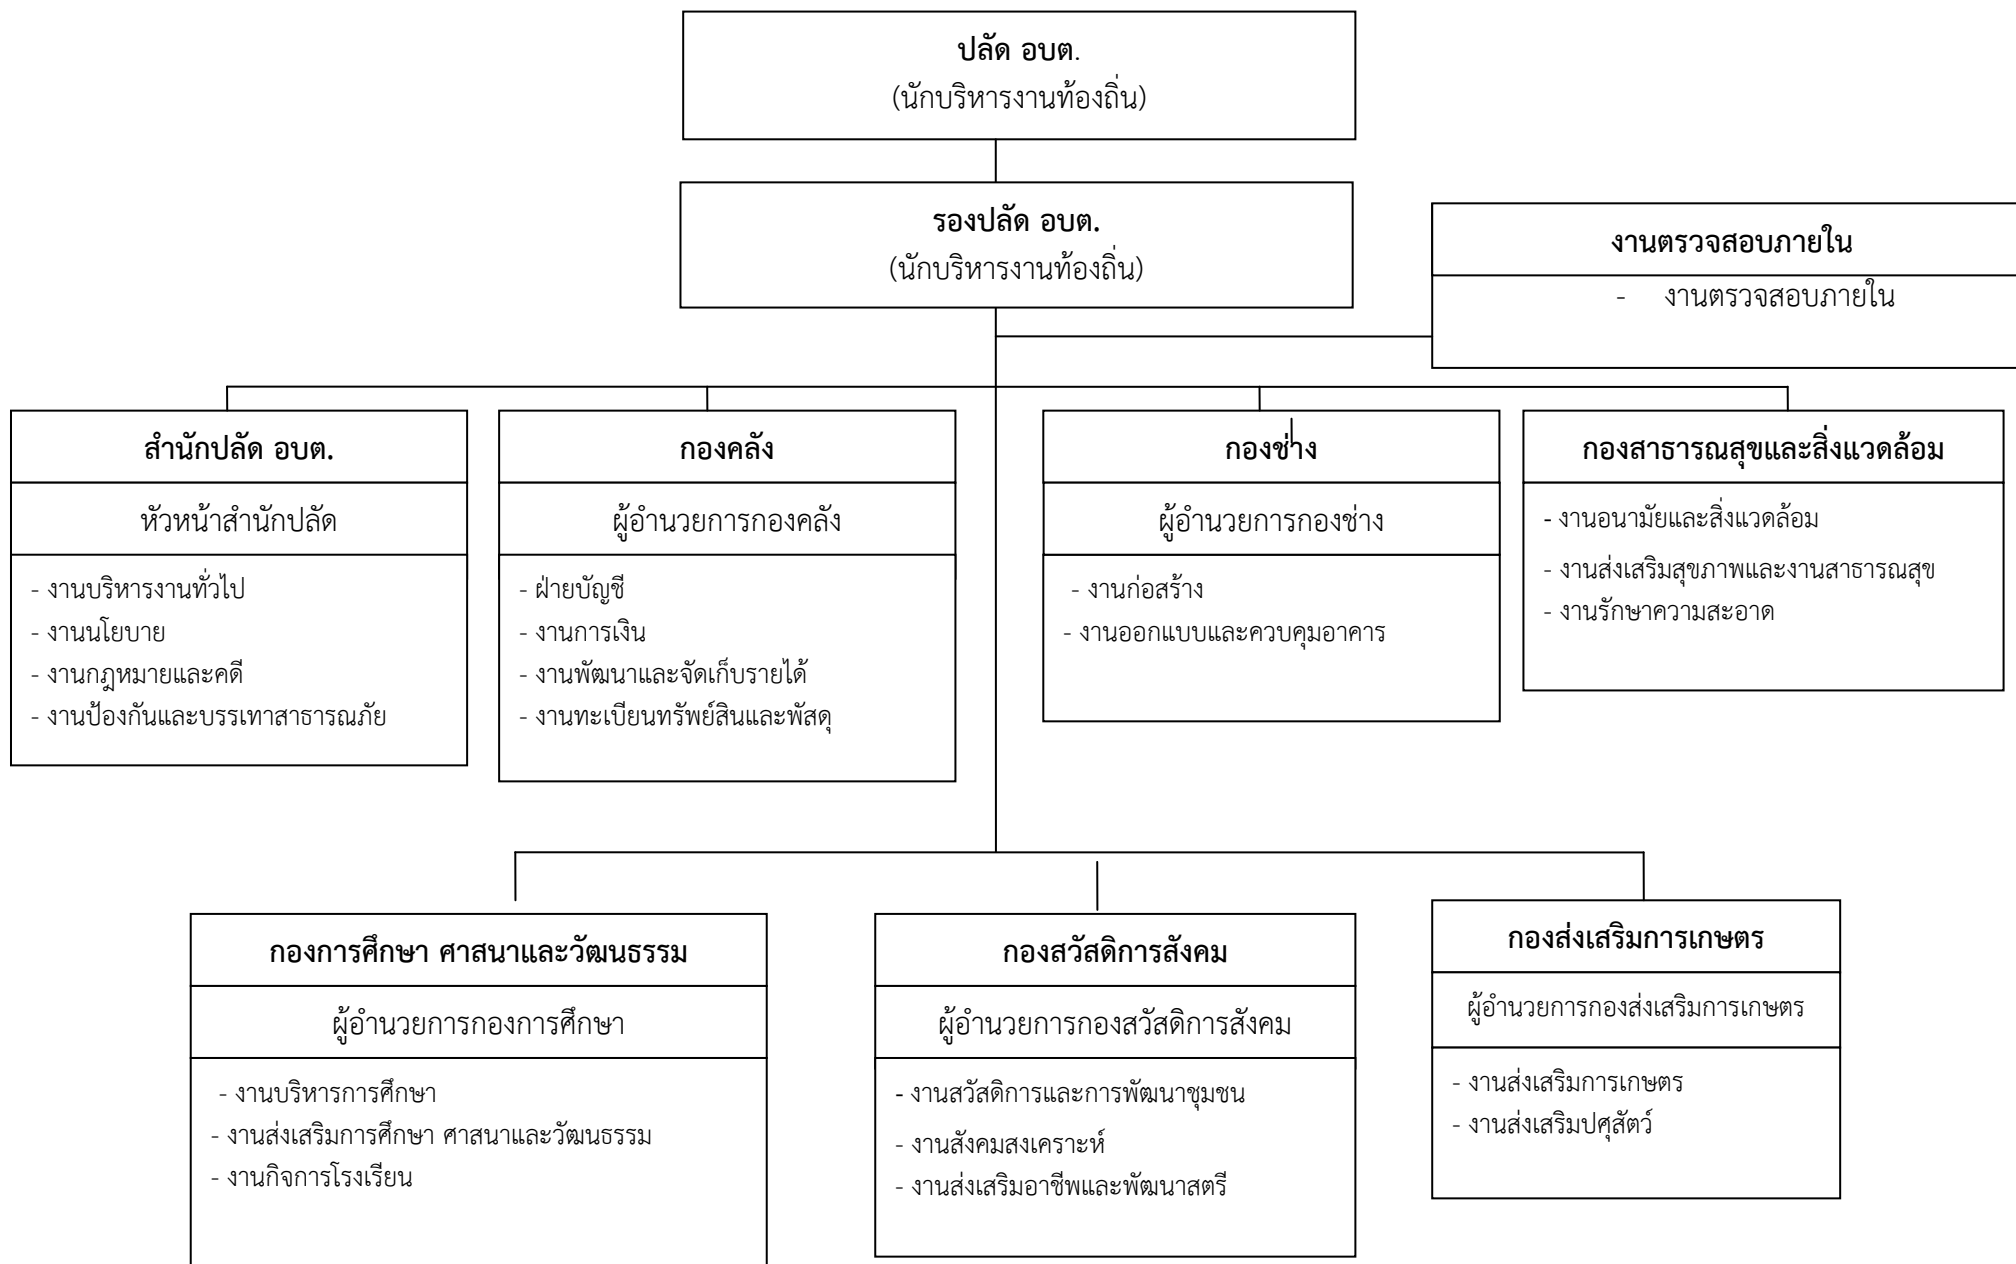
ปลัด อบต.
(นักบริหารงานท้องถิ่น)

รองปลัด อบต.
(นักบริหารงานท้องถิ่น)

งานตรวจสอบภายใน
- งานตรวจสอบภายใน

สำนักปลัด อบต.
หัวหน้าสำนักปลัด
- งานบริหารงานทั่วไป
- งานนโยบาย
- งานกฎหมายและคดี
- งานป้องกันและบรรเทาสาธารณภัย

กองคลัง
ผู้อำนวยการกองคลัง
- ฝ่ายบัญชี
- งานการเงิน
- งานพัฒนาและจัดเก็บรายได้
- งานทะเบียนทรัพย์สินและพัสดุ

กองช่าง
ผู้อำนวยการกองช่าง
- งานก่อสร้าง
- งานออกแบบและควบคุมอาคาร

กองสาธารณสุขและสิ่งแวดล้อม
- งานอนามัยและสิ่งแวดล้อม
- งานส่งเสริมสุขภาพและงานสาธารณสุข
- งานรักษาความสะอาด

กองการศึกษา ศาสนาและวัฒนธรรม
ผู้อำนวยการกองการศึกษา
- งานบริหารการศึกษา
- งานส่งเสริมการศึกษา ศาสนาและวัฒนธรรม
- งานกิจการโรงเรียน

กองสวัสดิการสังคม
ผู้อำนวยการกองสวัสดิการสังคม
- งานสวัสดิการและการพัฒนาชุมชน
- งานสังคมสงเคราะห์
- งานส่งเสริมอาชีพและพัฒนาสตรี

กองส่งเสริมการเกษตร
ผู้อำนวยการกองส่งเสริมการเกษตร
- งานส่งเสริมการเกษตร
- งานส่งเสริมปศุสัตว์